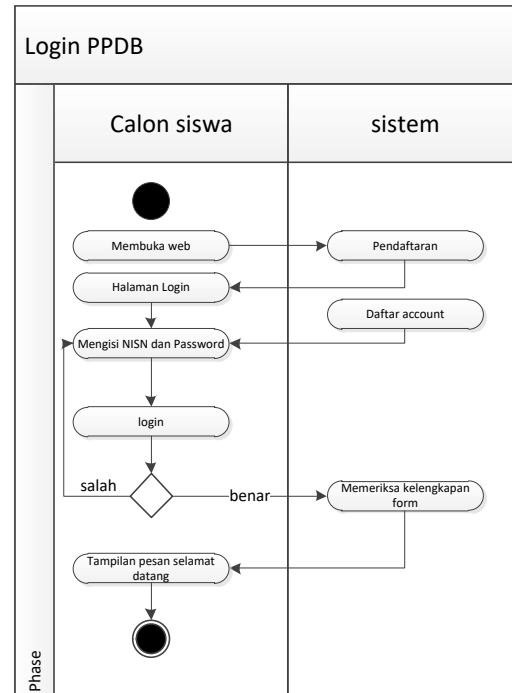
Login PPDB

Calon siswa

sistem

Membuka web

Pendaftaran

Halaman Login

Daftar account

Mengisi NISN dan Password

login

salah

benar

Memeriksa kelengkapan form

Tampilan pesan selamat datang

Phase